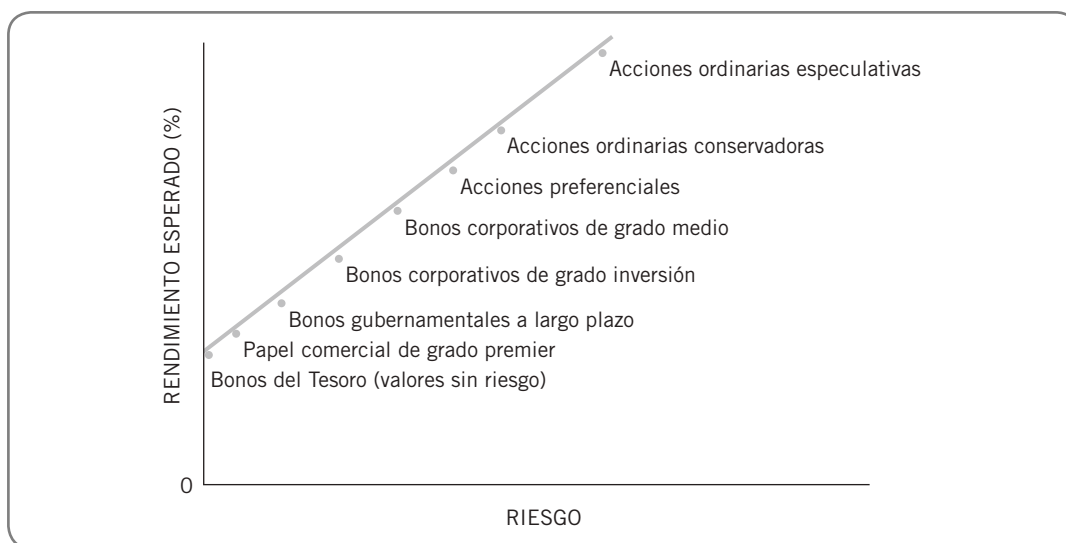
RENDIMIENTO ESPERADO (%)

Acciones ordinarias especulativas

Acciones ordinarias conservadoras

Acciones preferenciales

Bonos corporativos de grado medio

Bonos corporativos de grado inversión

Bonos gubernamentales a largo plazo

Papel comercial de grado premier

Bonos del Tesoro (valores sin riesgo)

0

RIESGO